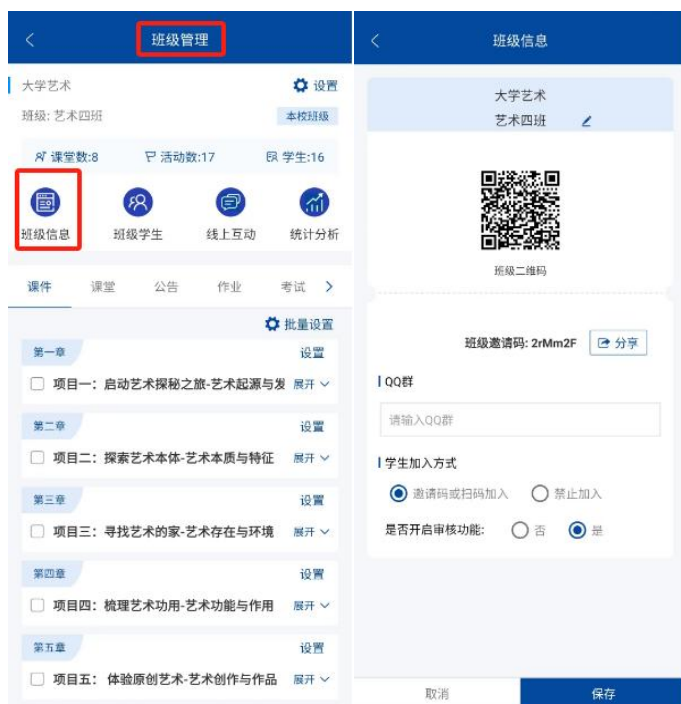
班级管理

大学艺术
设置
班级: 艺术四班
本校班级

课堂数:8 活动数:17 学生:16

班级信息 班级学生 线上互动 统计分析

课件 课堂 公告 作业 考试

批量设置

第一章
设置
项目一: 启动艺术探秘之旅-艺术起源与发 展开

第二章
设置
项目二: 探索艺术本体-艺术本质与特征 展开

第三章
设置
项目三: 寻找艺术的家-艺术存在与环境 展开

第四章
设置
项目四: 梳理艺术功用-艺术功能与作用 展开

第五章
设置
项目五: 体验原创艺术-艺术创作与作品 展开

班级信息

大学艺术
艺术四班

班级二维码

班级邀请码: 2rMm2F
分享

QQ群
请输入QQ群

学生加入方式
邀请码或扫码加入
禁止加入

是否开启审核功能: 否 是

取消
保存